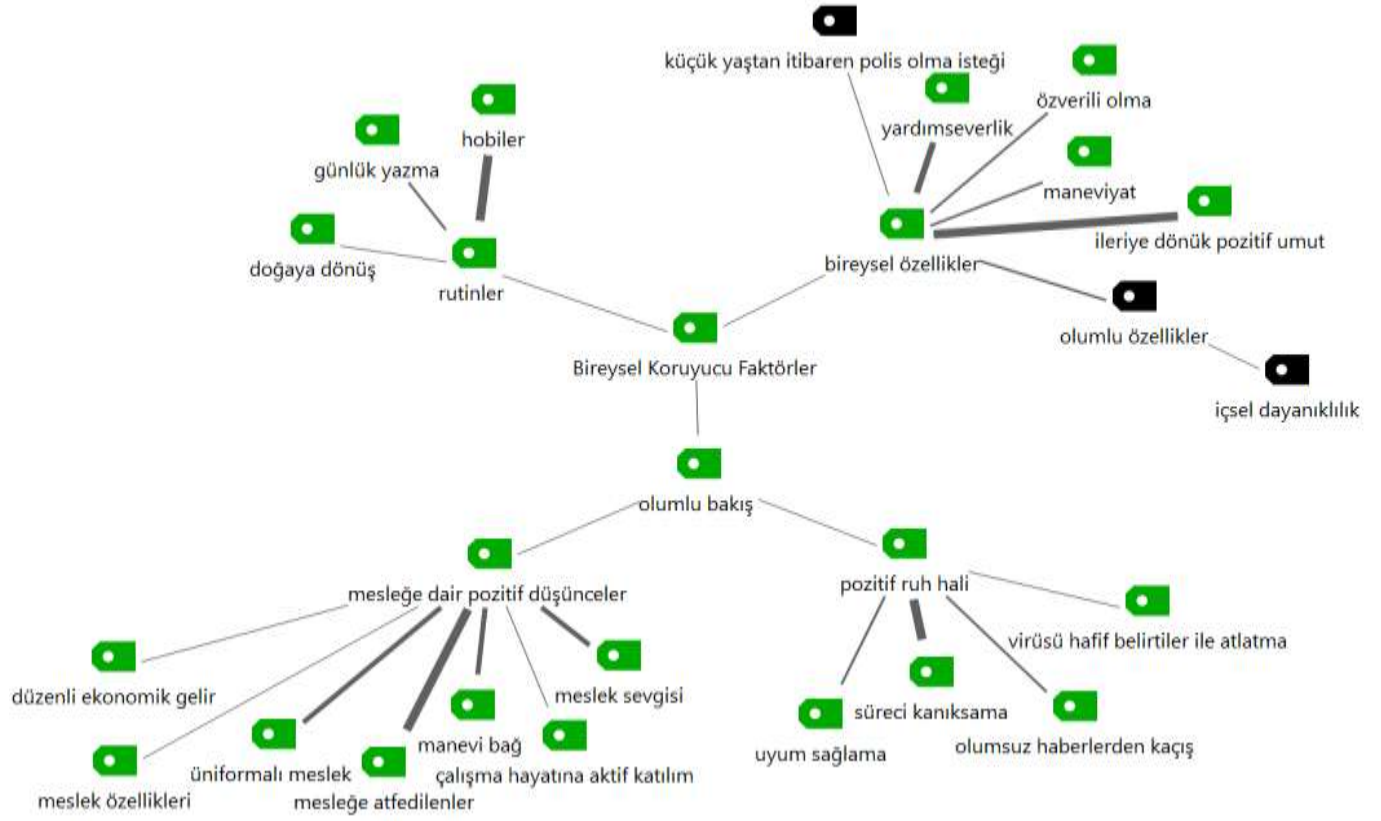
küçük yaştan itibaren polis olma isteği

özverili olma

yardımseverlik

hobiler

günlük yazma

maneviyat

ileriye dönük pozitif umut

doğaya dönüş

rutinler

bireysel özellikler

olumlu özellikler

Bireysel Koruyucu Faktörler

içsel dayanıklılık

olumlu bakış

mesleğe dair pozitif düşünceler

pozitif ruh hali

virüsü hafif belirtiler ile atlatma

düzenli ekonomik gelir

meslek sevgisi

süreci kanıksama

manevi bağ

uyum sağlama

olumsuz haberlerden kaçış

üniformalı meslek

çalışma hayatına aktif katılım

meslek özellikleri

mesleğe atfedilenler